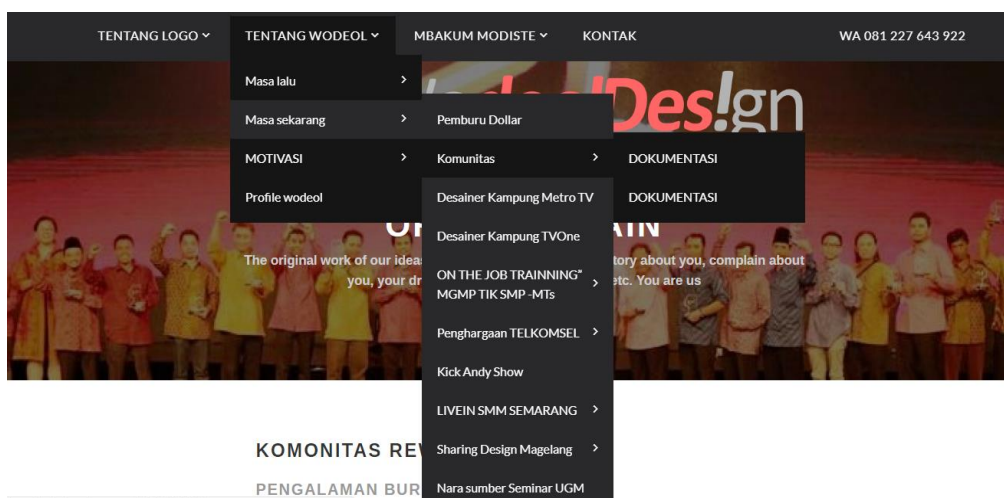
TENTANG LOGO ⌄ TENTANG WODEOL ⌄ MBAKUM MODISTE ⌄ KONTAK WA 081 227 643 922

Masa lalu ›
Masa sekarang ›
MOTIVASI ›
Profile wodeol

Pemburu Dollar
Komunitas ›
Desainer Kampung Metro TV
Desainer Kampung TVOne
ON THE JOB TRAINNING" MGMP TIK SMP -MTs ›
Penghargaan TELKOMSEL ›
Kick Andy Show
LIVEIN SMM SEMARANG ›
Sharing Design Magelang ›
Nara sumber Seminar UGM

DOKUMENTASI
DOKUMENTASI

Des!gn

O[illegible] AIN

The original work of our ideas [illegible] tory about you, complain about you, your dr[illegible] etc. You are us

KOMONITAS RE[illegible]

PENGALAMAN BUR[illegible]